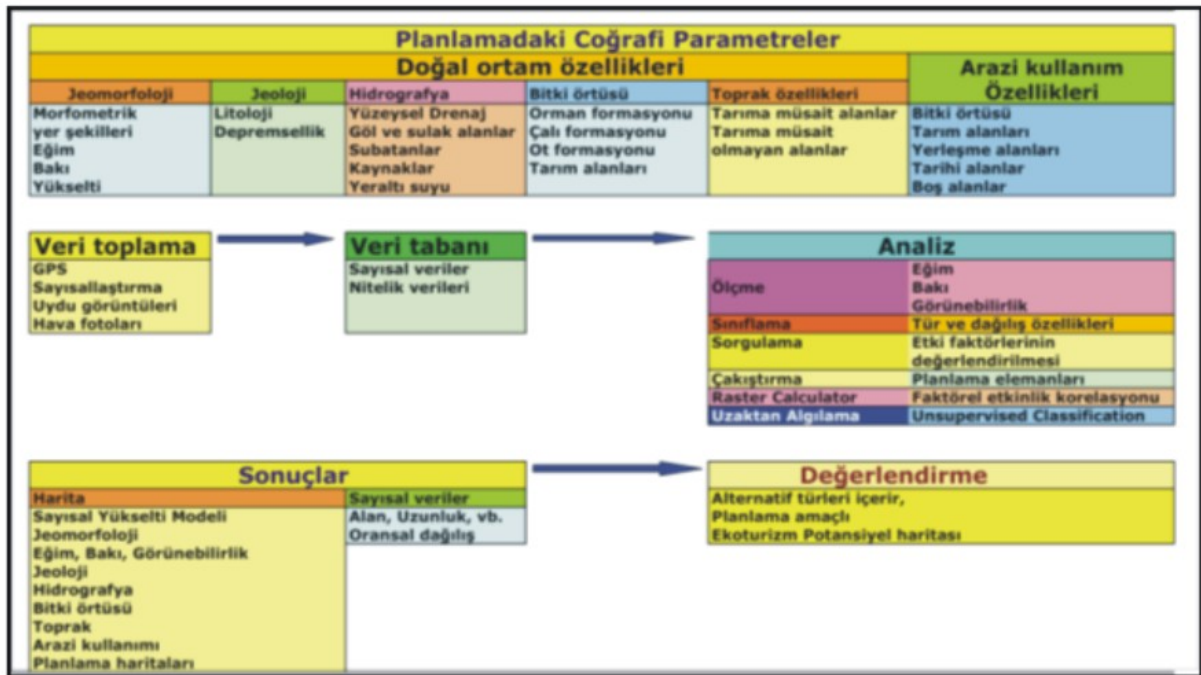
Planlamadaki Coğrafi Parametreler

Doğal ortam özellikleri

| Jeomorfoloji | Jeoloji | Hidrografya | Bitki örtüsü | Toprak özellikleri |
|---|---|---|---|---|
| Morfometrik yer şekilleri Eğim Bakı Yükselti | Litoloji Depremsellik | Yüzeysel Drenaj Göl ve sulak alanlar Subatanlar Kaynaklar Yeraltı suyu | Orman formasyonu Çalı formasyonu Ot formasyonu Tarım alanları | Tarıma müsait alanlar Tarıma müsait olmayan alanlar |

Arazi kullanım Özellikleri
Bitki örtüsü
Tarım alanları
Yerleşme alanları
Tarihi alanlar
Boş alanlar

Veri toplama
GPS
Sayısallaştırma
Uydu görüntüleri
Hava fotoları

Veri tabanı
Sayısal veriler
Nitelik verileri

Analiz

| | |
|---|---|
| Ölçme | Eğim Bakı Görünebilirlik |
| Sınıflama | Tür ve dağılış özellikleri |
| Sorgulama | Etki faktörlerinin değerlendirilmesi |
| Çakıştırma | Planlama elemanları |
| Raster Calculator | Faktörel etkinlik korelasyonu |
| Uzaktan Algılama | Unsupervised Classification |

Sonuçlar

| Harita | Sayısal veriler |
|---|---|
| Sayısal Yükselti Modeli Jeomorfoloji Eğim, Bakı, Görünebilirlik Jeoloji Hidrografya Bitki örtüsü Toprak Arazi kullanımı Planlama haritaları | Alan, Uzunluk, vb. Oransal dağılış |

Değerlendirme
Alternatif türleri içerir,
Planlama amaçlı
Ekoturizm Potansiyel haritası